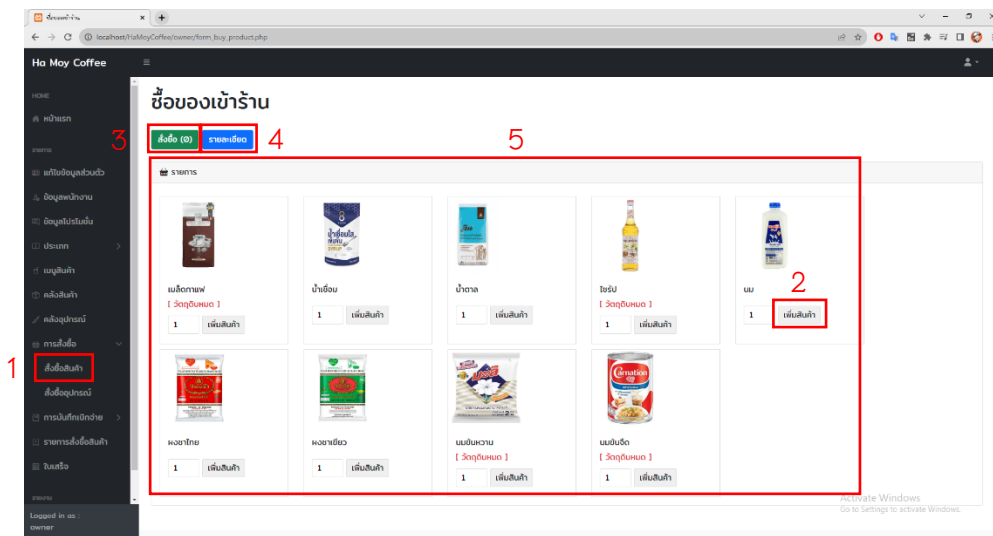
ซื้อของเข้าร้าน

localhost/HaMoyCoffee/owner/form_buy_product.php

Ha Moy Coffee

HOME

หน้าแรก

รายการ

แก้ไขข้อมูลส่วนตัว

ข้อมูลพนักงาน

ข้อมูลโปรโมชั่น

ประเภท

เมนูสินค้า

คลังสินค้า

คลังอุปกรณ์

การสั่งซื้อ

สั่งซื้อสินค้า

สั่งซื้ออุปกรณ์

การบันทึกเบิกจ่าย

รายการสั่งซื้อสินค้า

ใบเสร็จ

Logged in as : owner

ซื้อของเข้าร้าน

3

สั่งซื้อ (0)

รายละเอียด

4

5

รายการ

เมล็ดกาแฟ

[ วัตถุดิบหมด ]

1 เพิ่มสินค้า

น้ำเชื่อม

1 เพิ่มสินค้า

น้ำตาล

1 เพิ่มสินค้า

ไซรัป

[ วัตถุดิบหมด ]

1 เพิ่มสินค้า

นม

2

1 เพิ่มสินค้า

ผงชาไทย

1 เพิ่มสินค้า

ผงชาเขียว

1 เพิ่มสินค้า

นมข้นหวาน

[ วัตถุดิบหมด ]

1 เพิ่มสินค้า

Carnation

นมข้นจืด

[ วัตถุดิบหมด ]

1 เพิ่มสินค้า

1

Activate Windows
Go to Settings to activate Windows.